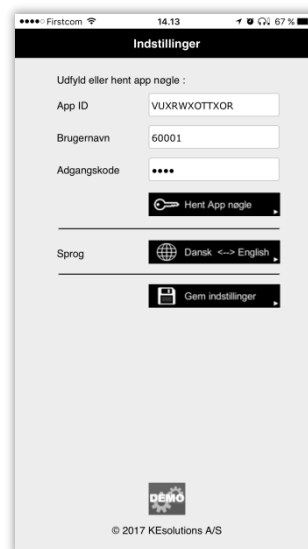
●●●●○ Firstcom 14.13 67 %

Indstillinger

Udfyld eller hent app nøgle :

App ID VUXRWXOTTXOR

Brugernavn 60001

Adgangskode ••••

Hent App nøgle

Sprog Dansk <--> English

Gem indstillinger

DEMO

© 2017 KEsolutions A/S